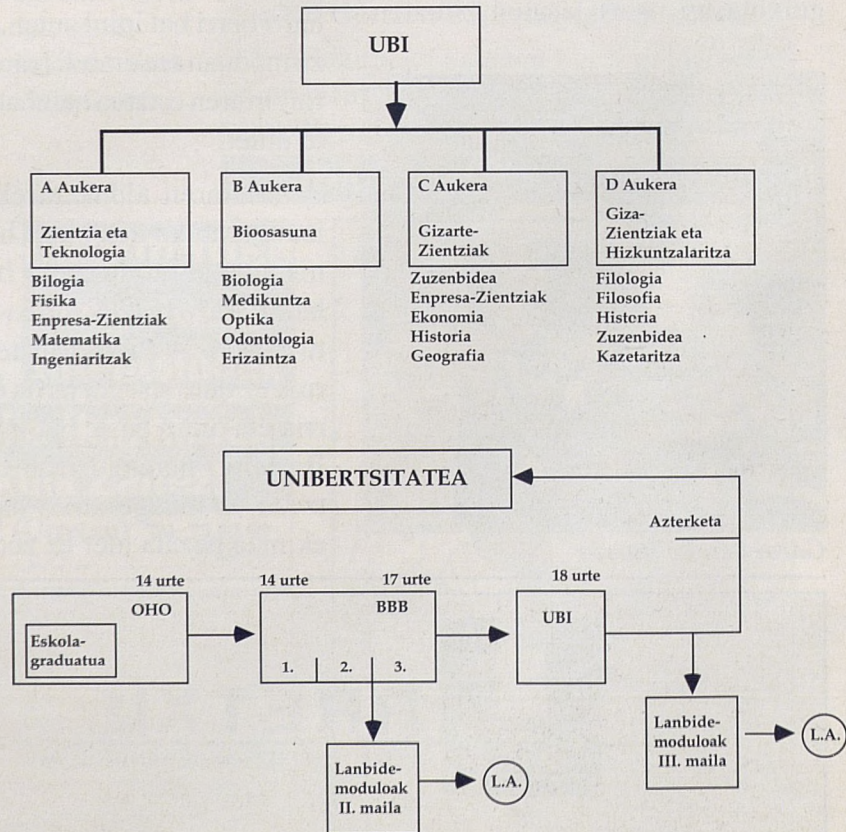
UBI

A Aukera

Zientzia eta Teknologia

Bilogia
Fisika
Enpresa-Zientziak
Matematika
Ingeniaritzak

B Aukera

Bioosasuna

Biologia
Medikuntza
Optika
Odontologia
Erizaintza

C Aukera

Gizarte-Zientziak

Zuzenbidea
Enpresa-Zientziak
Ekonomia
Historia
Geografia

D Aukera

Giza-Zientziak eta Hizkuntzalaritza

Filologia
Filosofia
Historia
Zuzenbidea
Kazetaritza

UNIBERTSITATEA

Azterketa

14 urte

OHO

Eskola-graduatua

14 urte

17 urte

BBB

1.

2.

3.

18 urte

UBI

Lanbide-moduloak II. maila

L.A.

Lanbide-moduloak III. maila

L.A.